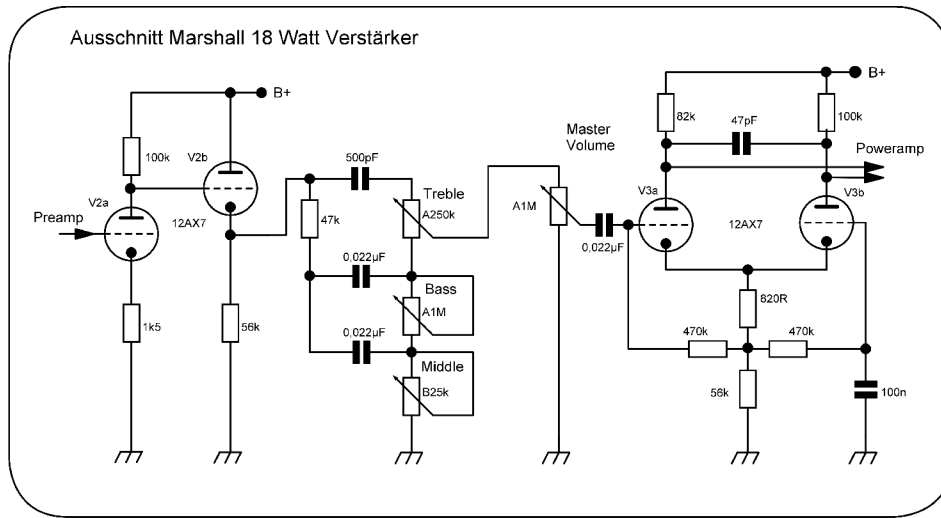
Ausschnitt Marshall 18 Watt Verstärker

B+
100k
V2b
V2a
Preamp
12AX7
1k5
56k
500pF
47k
Treble
A250k
0,022µF
Bass
A1M
0,022µF
Middle
B25k
Master Volume
A1M
0,022µF
B+
82k
47pF
100k
Poweramp
V3a
12AX7
V3b
820R
470k
470k
56k
100n